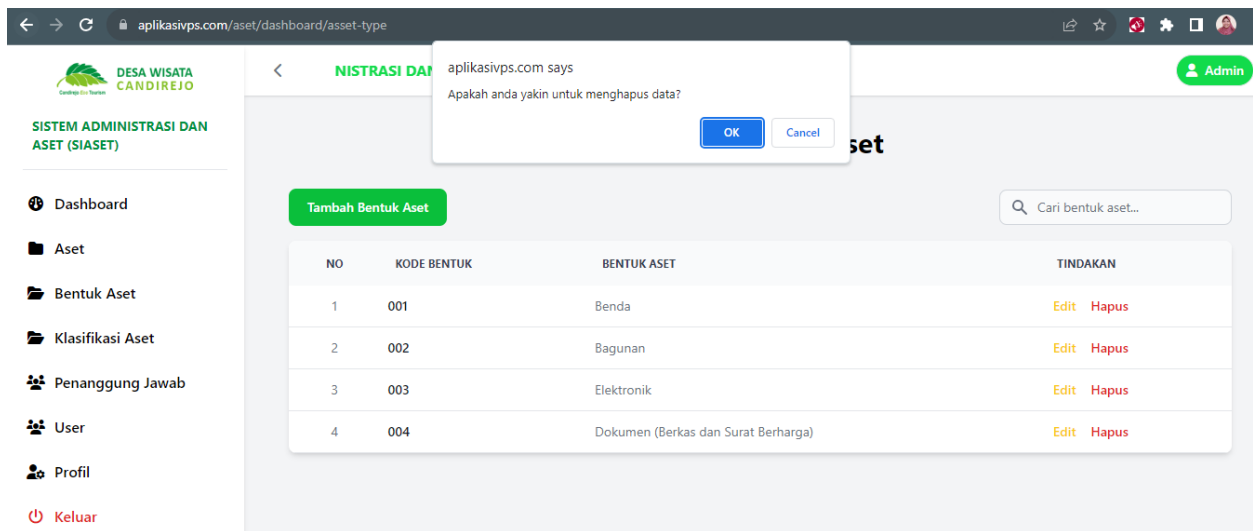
aplikasivps.com/aset/dashboard/asset-type

DESA WISATA CANDIREJO
Candirejo Eco Tourism

NISTRASI DAN

aplikasivps.com says
Apakah anda yakin untuk menghapus data?
OK Cancel

Admin

SISTEM ADMINISTRASI DAN ASET (SIASET)

Dashboard
Aset
Bentuk Aset
Klasifikasi Aset
Penanggung Jawab
User
Profil
Keluar

set

Tambah Bentuk Aset

Cari bentuk aset...

| NO | KODE BENTUK | BENTUK ASET | TINDAKAN |
|---|---|---|---|
| 1 | 001 | Benda | Edit Hapus |
| 2 | 002 | Bagunan | Edit Hapus |
| 3 | 003 | Elektronik | Edit Hapus |
| 4 | 004 | Dokumen (Berkas dan Surat Berharga) | Edit Hapus |